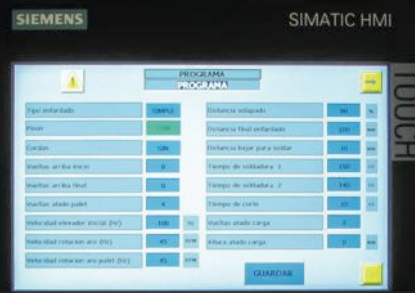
SIEMENS

SIMATIC HMI

TOUCH

PROGRAMA
PROGRAMA

| | | | | | |
|---|---|---|---|---|---|
| Tipo enfardado | SIMPLE | | Distancia solapado | 30 | % |
| Pison | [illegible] | | Distancia final enfardado | 100 | mm |
| Cordon | SIN | | Distancia bajar para soldar | 0 | mm |
| Vueltas arriba inicio | 0 | | Tiempo de soldadura 1 | 150 | ms |
| Vueltas arriba final | 0 | | Tiempo de soldadura 2 | 140 | ms |
| Vueltas atado palet | 4 | | Tiempo de corte | 10 | s |
| Velocidad elevador inicial (%) | 100 | % | Vueltas atado carga | 0 | |
| Velocidad rotacion aro (%) | 45 | rpm | Altura atado carga | 0 | mm |
| Velocidad rotacion aro palet (%) | 45 | rpm | | | |

GUARDAR